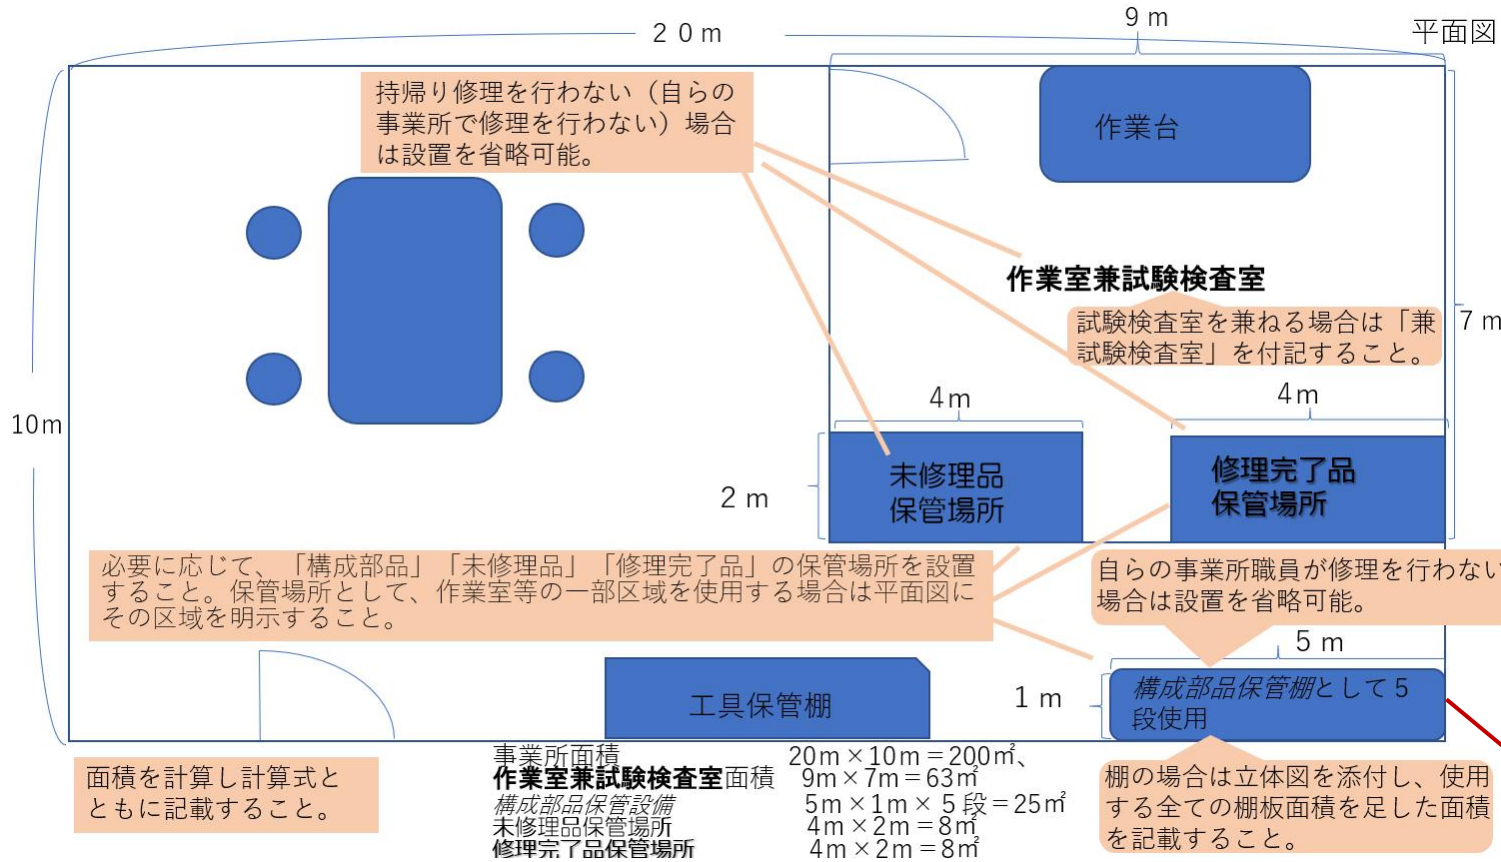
２０m

９m

平面図

持帰り修理を行わない（自らの事業所で修理を行わない）場合は設置を省略可能。

作業台

作業室兼試験検査室

試験検査室を兼ねる場合は「兼試験検査室」を付記すること。

7 m

10m

4m

4m

未修理品保管場所

修理完了品保管場所

２m

必要に応じて、「構成部品」「未修理品」「修理完了品」の保管場所を設置すること。保管場所として、作業室等の一部区域を使用する場合は平面図にその区域を明示すること。

自らの事業所職員が修理を行わない場合は設置を省略可能。

５m

工具保管棚

１m

構成部品保管棚として５段使用

面積を計算し計算式とともに記載すること。

事業所面積 $20m \times 10m = 200m^2$、
作業室兼試験検査室面積 $9m \times 7m = 63m^2$
構成部品保管設備 $5m \times 1m \times 5$段$= 25m^2$
未修理品保管場所 $4m \times 2m = 8m^2$
修理完了品保管場所 $4m \times 2m = 8m^2$

棚の場合は立体図を添付し、使用する全ての棚板面積を足した面積を記載すること。